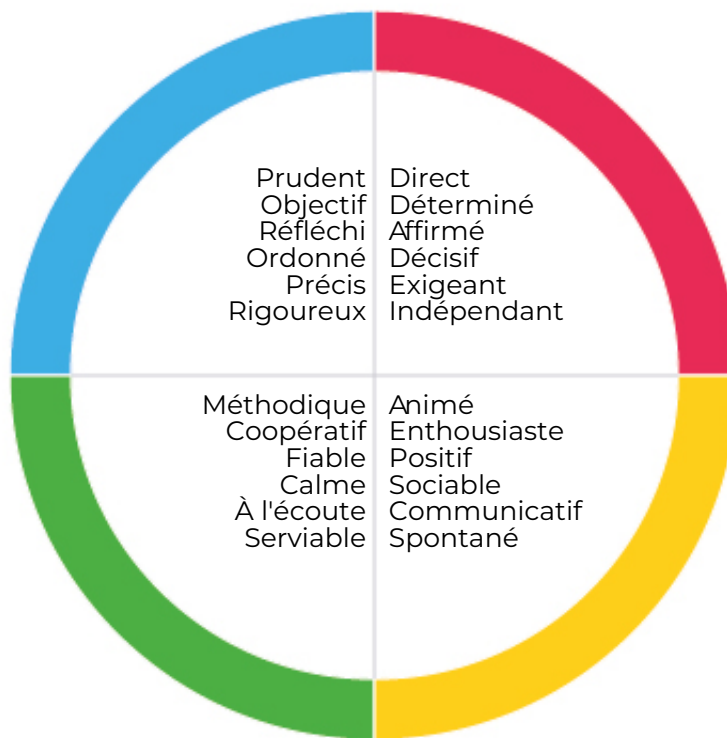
Prudent
Objectif
Réfléchi
Ordonné
Précis
Rigoureux

Direct
Déterminé
Affirmé
Décisif
Exigeant
Indépendant

Méthodique
Coopératif
Fiable
Calme
À l'écoute
Serviable

Animé
Enthousiaste
Positif
Sociable
Communicatif
Spontané